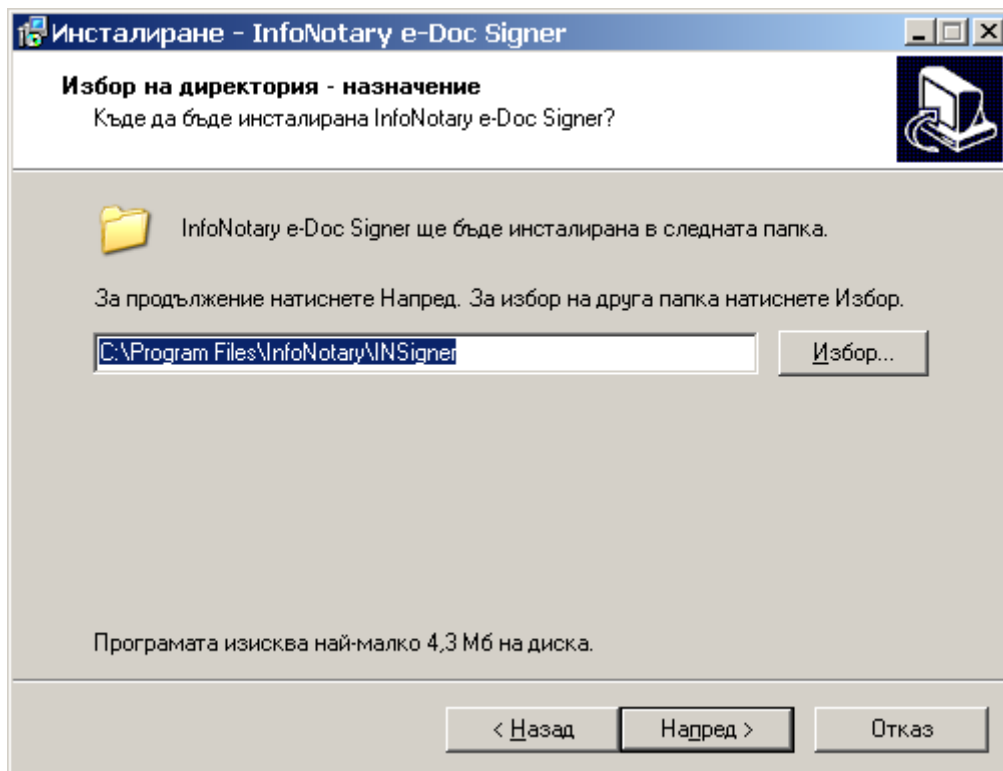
Инсталиране - InfoNotary e-Doc Signer

Избор на директория - назначение
Къде да бъде инсталирана InfoNotary e-Doc Signer?

InfoNotary e-Doc Signer ще бъде инсталирана в следната папка.

За продължение натиснете Напред. За избор на друга папка натиснете Избор.

C:\Program Files\InfoNotary\INSigner

Избор...

Програмата изисква най-малко 4,3 Мб на диска.

< Назад

Напред >

Отказ